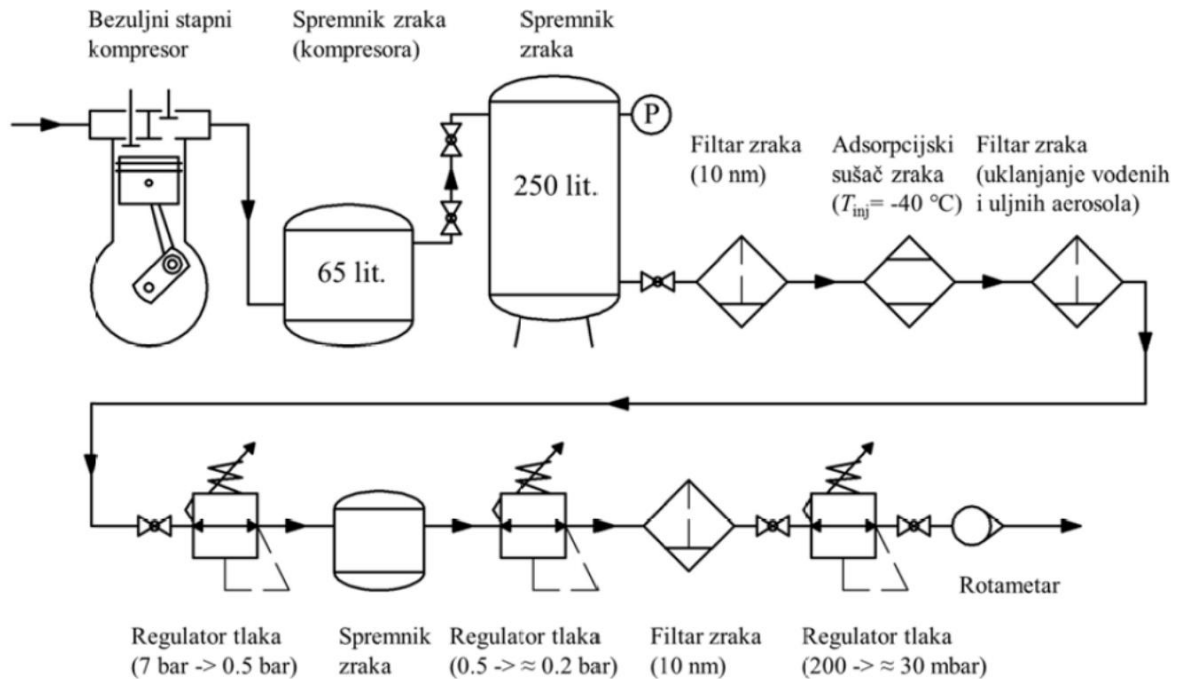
Bezuljni stapni kompresor

Spremnik zraka (kompresora)

Spremnik zraka

P

250 lit.

65 lit.

Filtar zraka (10 nm)

Adsorpcijski sušač zraka ($T_{inj}$= -40 °C)

Filtar zraka (uklanjanje vođenih i uljnih aerosola)

Rotametar

Regulator tlaka (7 bar -> 0.5 bar)

Spremnik zraka

Regulator tlaka (0.5 -> ≈ 0.2 bar)

Filtar zraka (10 nm)

Regulator tlaka (200 -> ≈ 30 mbar)